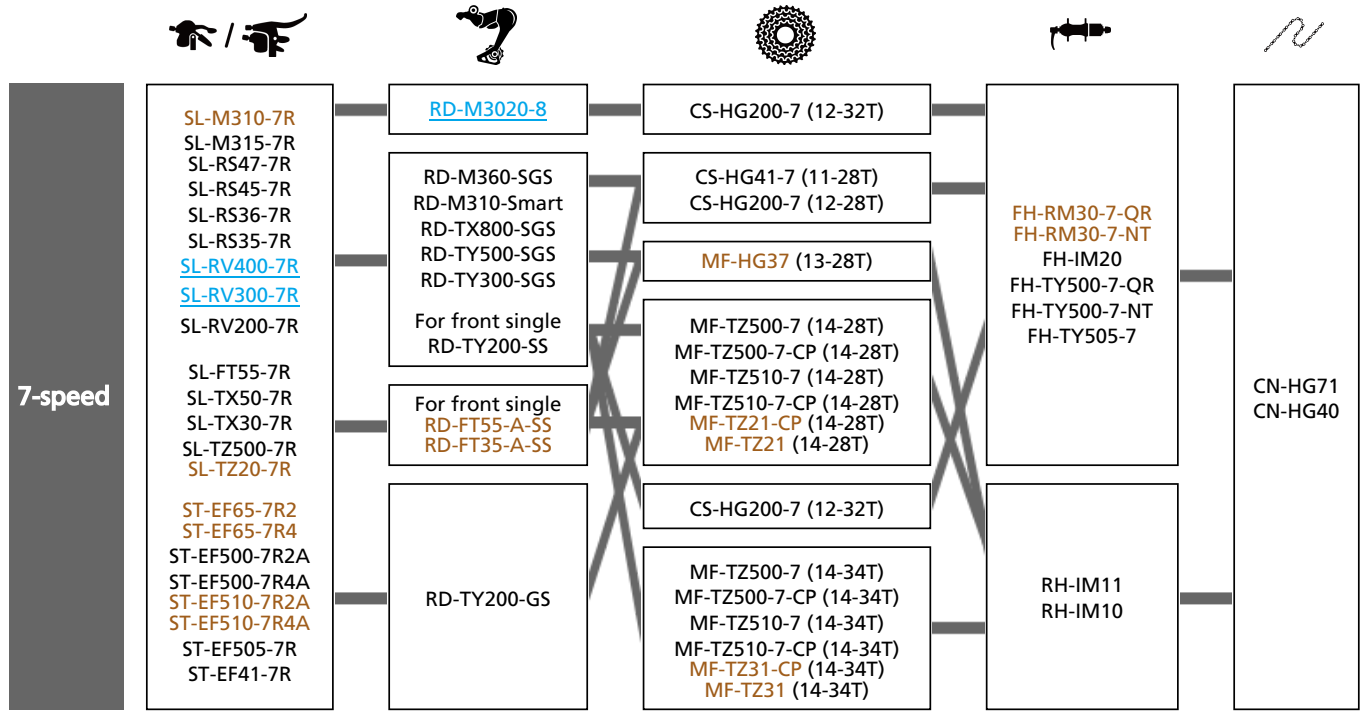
7-speed

SL-M310-7R
SL-M315-7R
SL-RS47-7R
SL-RS45-7R
SL-RS36-7R
SL-RS35-7R
SL-RV400-7R
SL-RV300-7R
SL-RV200-7R

SL-FT55-7R
SL-TX50-7R
SL-TX30-7R
SL-TZ500-7R
SL-TZ20-7R

ST-EF65-7R2
ST-EF65-7R4
ST-EF500-7R2A
ST-EF500-7R4A
ST-EF510-7R2A
ST-EF510-7R4A
ST-EF505-7R
ST-EF41-7R

RD-M3020-8

RD-M360-SGS
RD-M310-Smart
RD-TX800-SGS
RD-TY500-SGS
RD-TY300-SGS
For front single
RD-TY200-SS

For front single
RD-FT55-A-SS
RD-FT35-A-SS

RD-TY200-GS

CS-HG200-7 (12-32T)

CS-HG41-7 (11-28T)
CS-HG200-7 (12-28T)

MF-HG37 (13-28T)

MF-TZ500-7 (14-28T)
MF-TZ500-7-CP (14-28T)
MF-TZ510-7 (14-28T)
MF-TZ510-7-CP (14-28T)
MF-TZ21-CP (14-28T)
MF-TZ21 (14-28T)

CS-HG200-7 (12-32T)

MF-TZ500-7 (14-34T)
MF-TZ500-7-CP (14-34T)
MF-TZ510-7 (14-34T)
MF-TZ510-7-CP (14-34T)
MF-TZ31-CP (14-34T)
MF-TZ31 (14-34T)

FH-RM30-7-QR
FH-RM30-7-NT
FH-IM20
FH-TY500-7-QR
FH-TY500-7-NT
FH-TY505-7

RH-IM11
RH-IM10

CN-HG71
CN-HG40